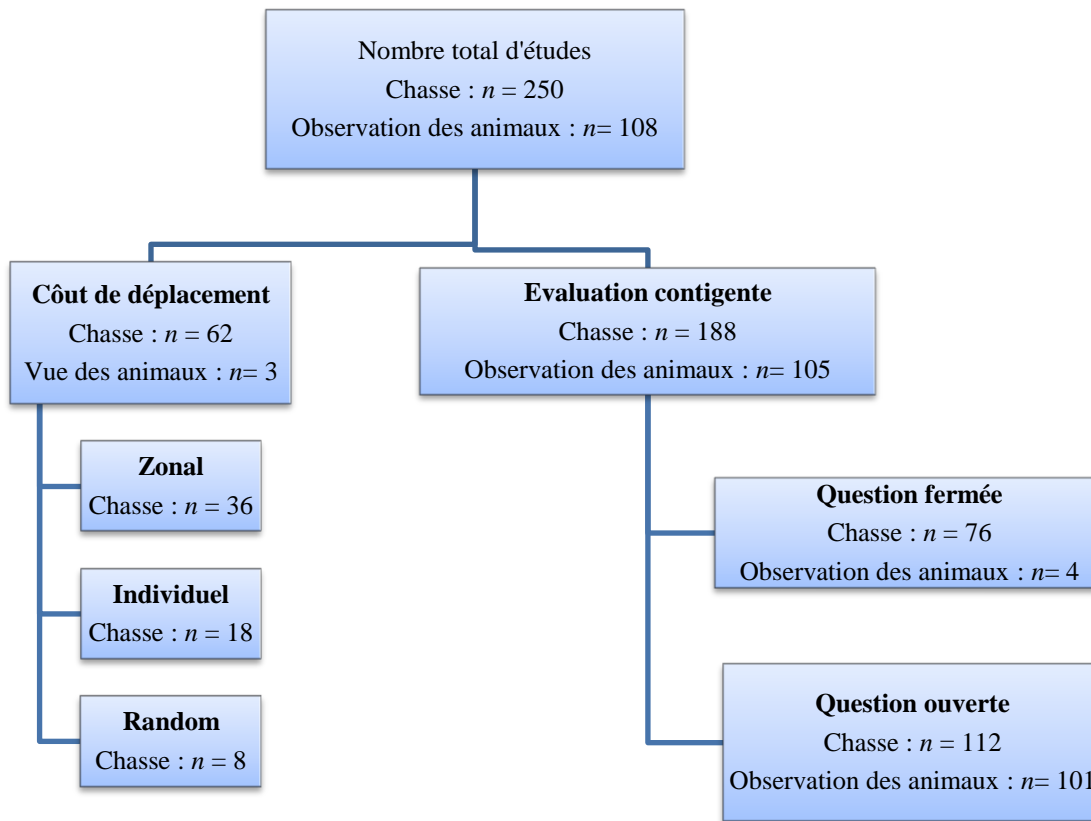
Nombre total d'études
Chasse : $n = 250$
Observation des animaux : $n = 108$

**Côut de déplacement**
Chasse : $n = 62$
Vue des animaux : $n = 3$

**Evaluation contigente**
Chasse : $n = 188$
Observation des animaux : $n = 105$

**Zonal**
Chasse : $n = 36$

**Individuel**
Chasse : $n = 18$

**Random**
Chasse : $n = 8$

**Question fermée**
Chasse : $n = 76$
Observation des animaux : $n = 4$

**Question ouverte**
Chasse : $n = 112$
Observation des animaux : $n = 101$